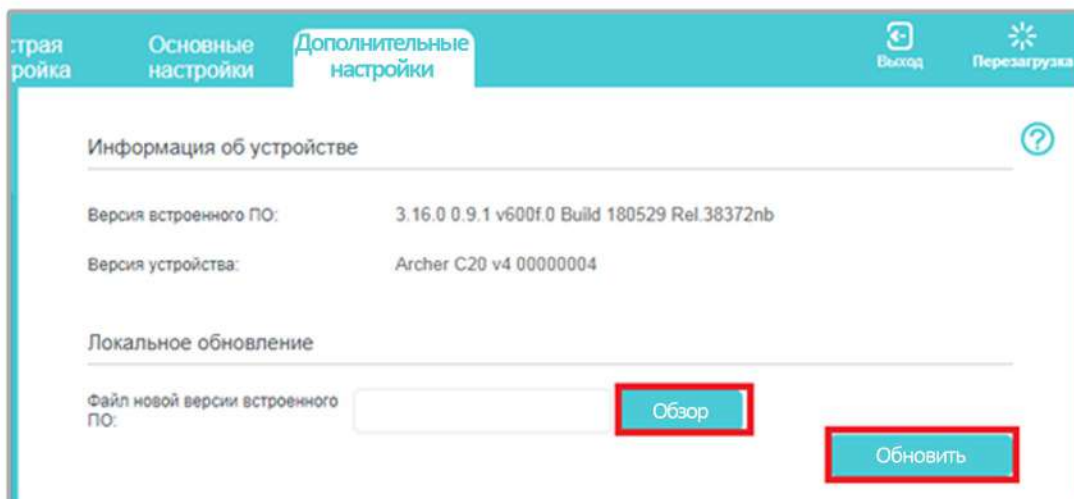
:трая ройка

Основные настройки

Дополнительные настройки

Выход

Перезагрузка

Информация об устройстве

Версия встроенного ПО: 3.16.0 0.9.1 v600f.0 Build 180529 Rel.38372nb

Версия устройства: Archer C20 v4 00000004

Локальное обновление

Файл новой версии встроенного ПО:

Обзор

Обновить